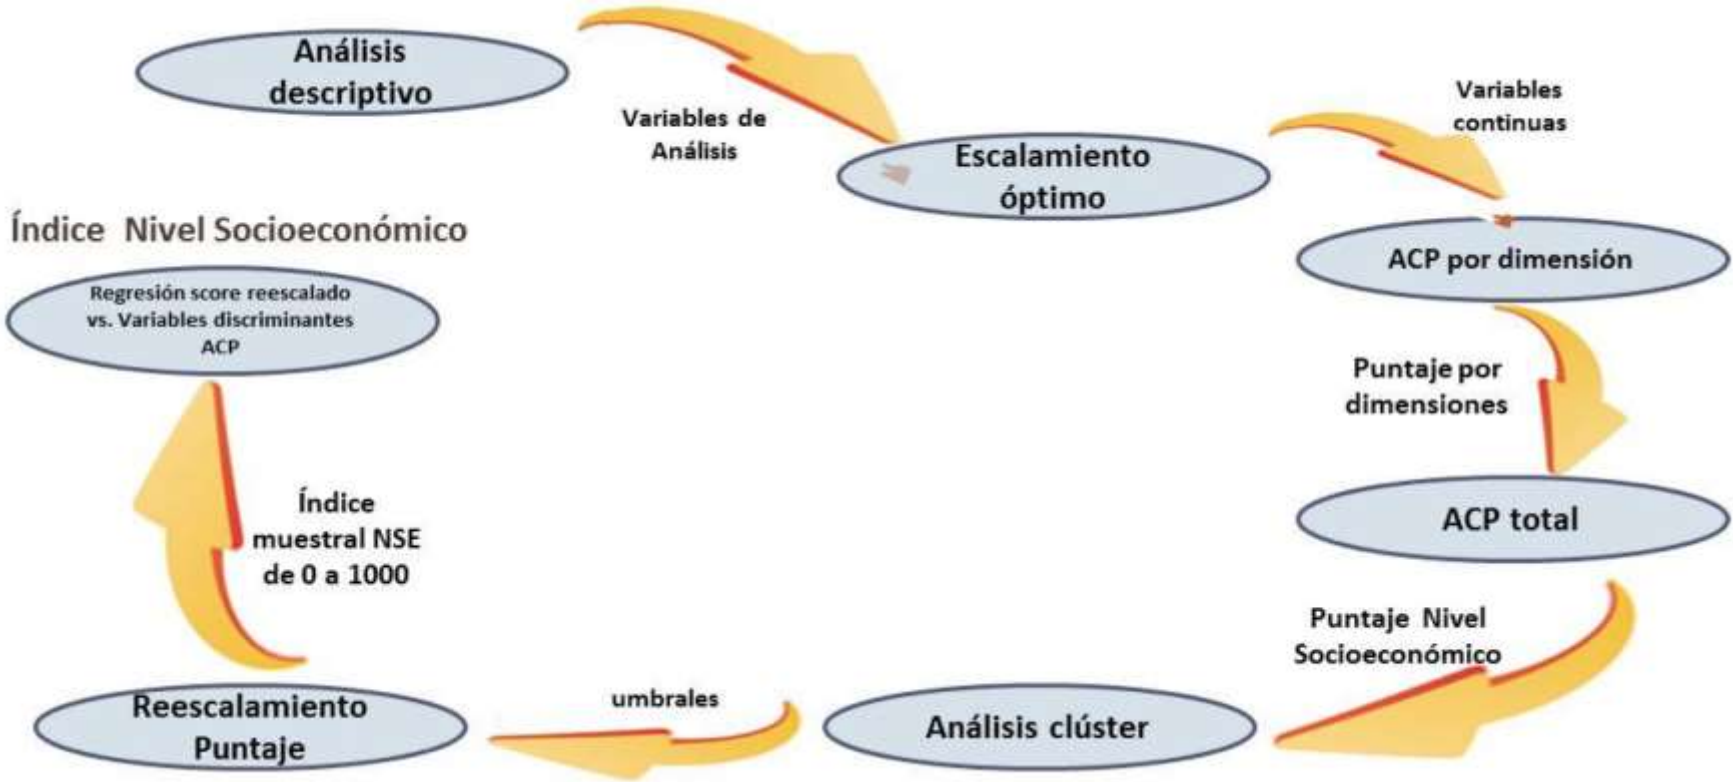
Análisis descriptivo

Variables de Análisis

Escalamiento óptimo

Variables continuas

Índice Nivel Socioeconómico

ACP por dimensión

Regresión score reescalado vs. Variables discriminantes ACP

Puntaje por dimensiones

ACP total

Índice muestral NSE de 0 a 1000

Puntaje Nivel Socioeconómico

Reescalamiento Puntaje

umbrales

Análisis clúster